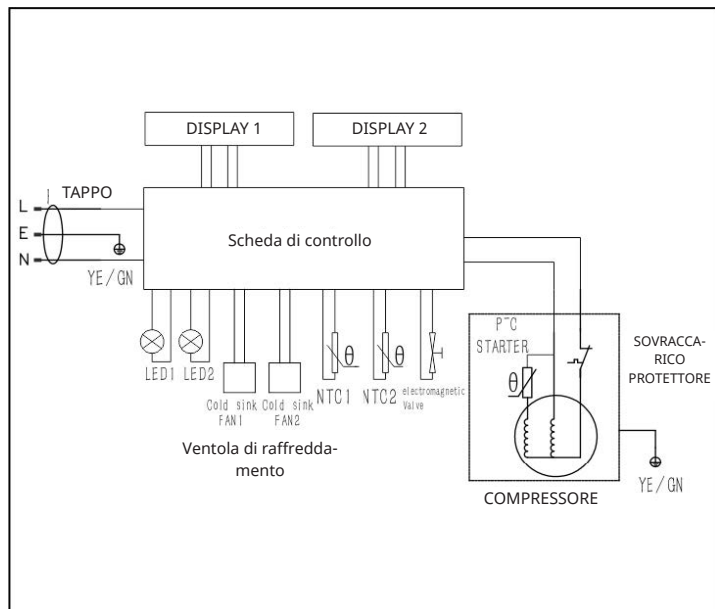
DISPLAY 1

DISPLAY 2

TAPPO

L

E

N

YE/GN

Scheda di controllo

LED1 LED2

Cold sink FAN1

Cold sink FAN2

NTC1

NTC2

electromagnetic Valve

Ventola di raffreddamento

P°C STARTER

SOVRACCARICO PROTETTORE

COMPRESSORE

YE/GN